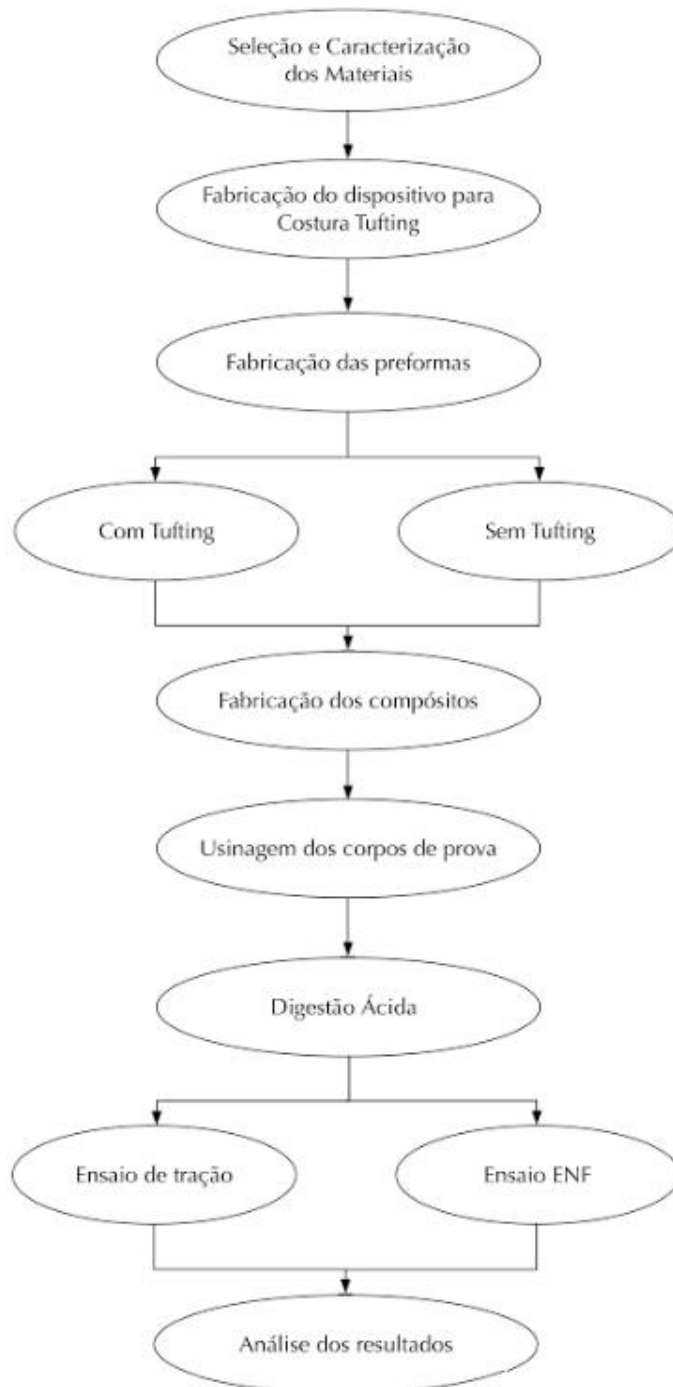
Seleção e Caracterização dos Materiais

Fabricação do dispositivo para Costura Tufting

Fabricação das preformas

Com Tufting

Sem Tufting

Fabricação dos compósitos

Usinagem dos corpos de prova

Digestão Ácida

Ensaio de tração

Ensaio ENF

Análise dos resultados